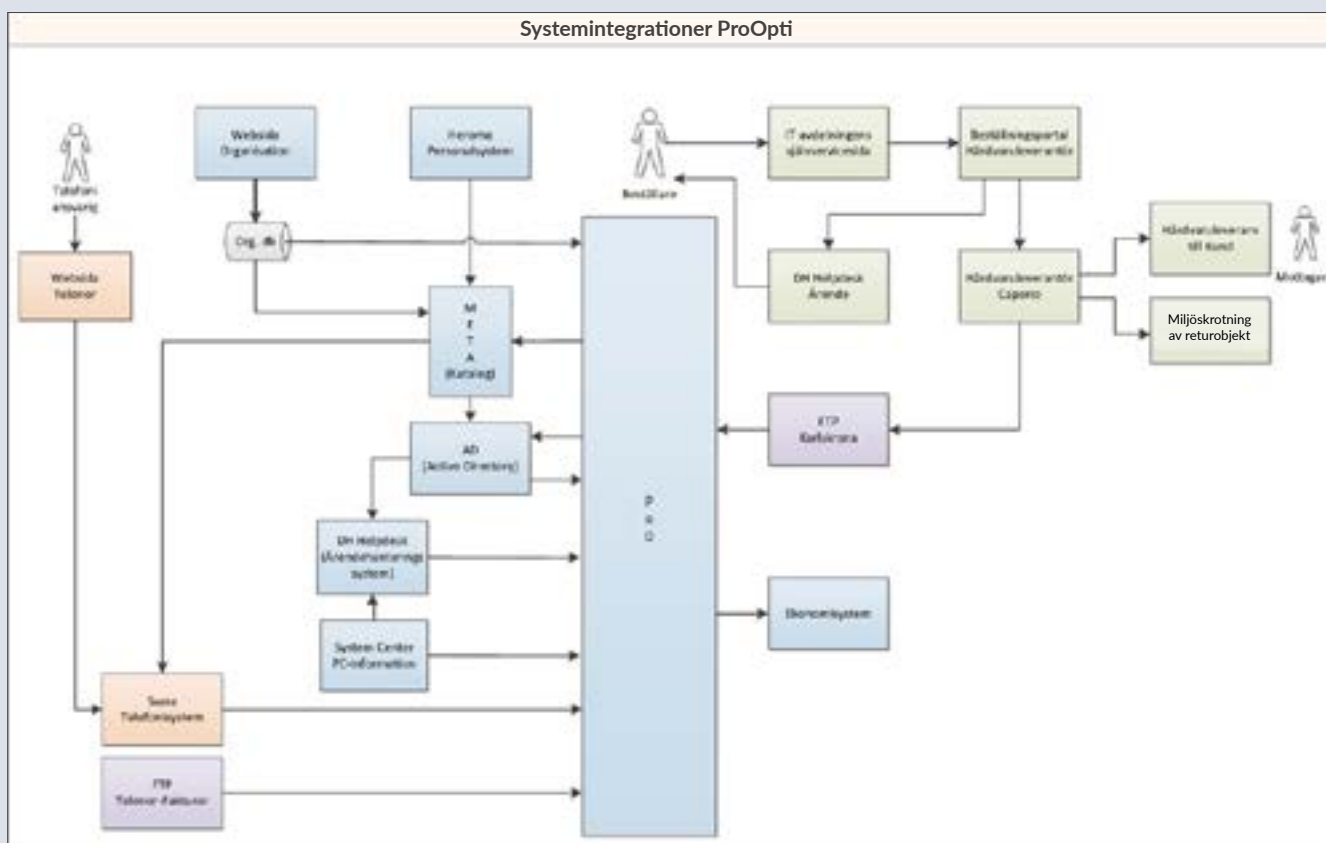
Systemintegrationer ProOpti

Telefon-ansvarig

Websida Organisation

Personalsystem

Bestillare

IT avdelningens självservicesida

Beställningsportal Hårdvaruleverantör

Org. db

Hårdvaruleverans till Kund

Mottagare

Websida Telenor

M E T A (Katalog)

DM Helpdesk Ärende

Hårdvaruleverantör Caparo

Miljöskrotning av returobjekt

FTP Kalkylera

AD (Active Directory)

P R O

DM Helpdesk (Ärendehanterings system)

Ekonomisystem

System Center PC-information

Telefonisystem

FTP Telenor-Fakturor